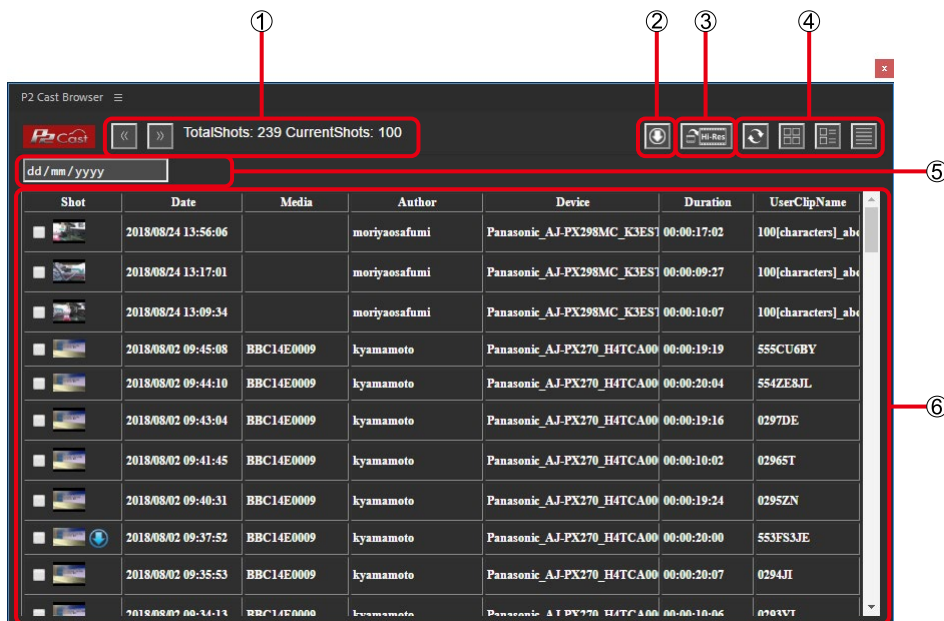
①
②
③
④
x
P2 Cast Browser ☰
P2 Cast
«
»
TotalShots: 239 CurrentShots: 100
Hi-Res
⑤
dd/mm/yyyy
⑥

| Shot | Date | Media | Author | Device | Duration | UserClipName |
|---|---|---|---|---|---|---|
| | 2018/08/24 13:56:06 | | moriyaosafumi | Panasonic_AJ-PX298MC_K3EST | 00:00:17:02 | 100[characters]_abc |
| | 2018/08/24 13:17:01 | | moriyaosafumi | Panasonic_AJ-PX298MC_K3EST | 00:00:09:27 | 100[characters]_abc |
| | 2018/08/24 13:09:34 | | moriyaosafumi | Panasonic_AJ-PX298MC_K3EST | 00:00:10:07 | 100[characters]_abc |
| | 2018/08/02 09:45:08 | BBC14E0009 | kyamamoto | Panasonic_AJ-PX270_H4TCA00 | 00:00:19:19 | 555CU6BY |
| | 2018/08/02 09:44:10 | BBC14E0009 | kyamamoto | Panasonic_AJ-PX270_H4TCA00 | 00:00:20:04 | 554ZE8JL |
| | 2018/08/02 09:43:04 | BBC14E0009 | kyamamoto | Panasonic_AJ-PX270_H4TCA00 | 00:00:19:16 | 0297DE |
| | 2018/08/02 09:41:45 | BBC14E0009 | kyamamoto | Panasonic_AJ-PX270_H4TCA00 | 00:00:10:02 | 02965T |
| | 2018/08/02 09:40:31 | BBC14E0009 | kyamamoto | Panasonic_AJ-PX270_H4TCA00 | 00:00:19:24 | 0295ZN |
| | 2018/08/02 09:37:52 | BBC14E0009 | kyamamoto | Panasonic_AJ-PX270_H4TCA00 | 00:00:20:00 | 553FS3JE |
| | 2018/08/02 09:35:53 | BBC14E0009 | kyamamoto | Panasonic_AJ-PX270_H4TCA00 | 00:00:20:07 | 0294JI |
| | 2018/08/02 09:34:13 | BBC14E0009 | kyamamoto | Panasonic_AJ-PX270_H4TCA00 | 00:00:10:06 | 0293VL |